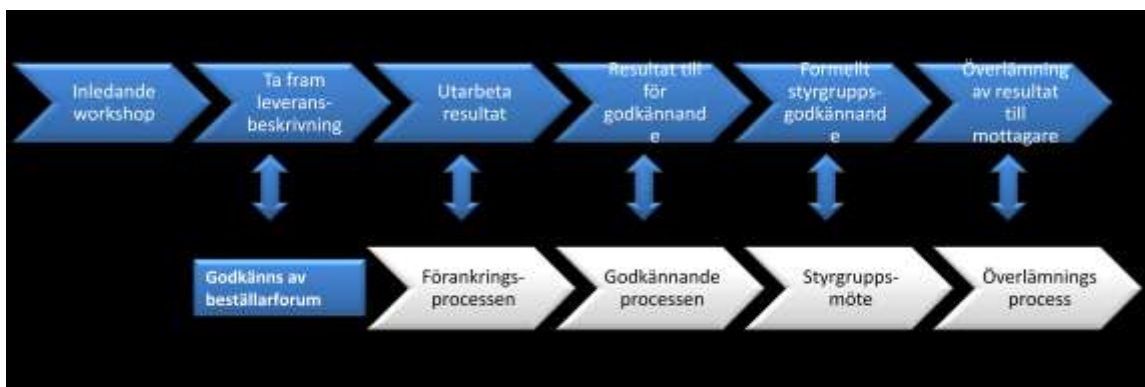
Inledande workshop

Ta fram leverans-beskrivning

Utarbeta resultat

Resultat till för godkännand e

Formellt styrgrupps-godkännand e

Överlämning av resultat till mottagare

Godkänns av beställarforum

Förankrings-processen

Godkännande processen

Styrgrupps-möte

Överlämnings process